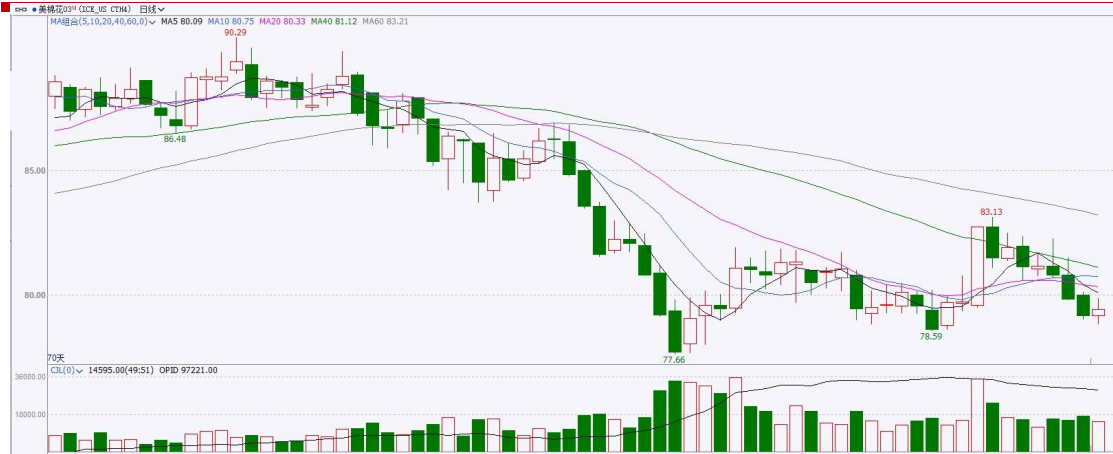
美棉花03⁽³⁾(ICE_US CTH4) 日线

MA组合(5,10,20,40,60,0) MA5 80.09 MA10 80.75 MA20 80.33 MA40 81.12 MA60 83.21

90.29

86.48

85.00

83.13

80.00

77.66

78.59

70天

CJL(0) 14595.00(49:51) OPID 97221.00

36000.00

18000.00